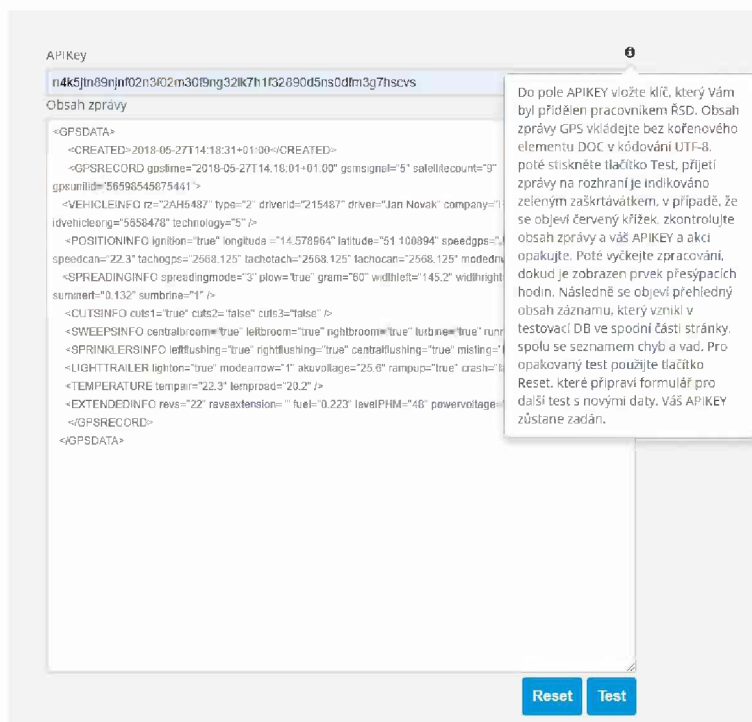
APIKey

n4k5jtn89njnf02n3f02m30f9ng32lk7h1f32890d5ns0dfm3g7hscvs

Obsah zprávy

<GPSDATA>
<CREATED>2018-05-27T14:18:31+01:00</CREATED>
<GPSRECORD gpstime="2018-05-27T14:18:01+01:00" gsmsignal="5" satellitecount="9" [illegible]
gpsunitid="56598545875441">
<VEHICLEINFO rz="2AH5487" type="2" driverid="215487" driver="Jan Novak" company="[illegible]
idvehicleong="5858478" technology="5" />
<POSITIONINFO ignition="true" longitude ="14.578964" latitude="51.100894" speedgps="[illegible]
speedcan="22.3" tachogps="2568.125" tachotach="2568.125" tachocan="2568.125" modedrv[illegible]
<SPREADINGINFO spreadingmode="3" plow="true" gram="60" widthleft="145.2" widthright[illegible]
summert="0.132" sumbrine="1" />
<CUTSINFO cuts1="true" cuts2="false" cuts3="false" />
<SWEEPSINFO centralbroom="true" leftbroom="true" rightbroom="true" lusbine="true" runn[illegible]
<SPRINKLERSINFO leftflushing="true" rightflushing="true" centralflushing="true" misting="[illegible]
<LIGHTTRAILER lighton="true" modearrow="1" akuvoltage="25.6" rampup="true" crash="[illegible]
<TEMPERATURE tempair="22.3" temproad="20.2" />
<EXTENDEDINFO revs="22" revsextension="" fuel="0.223" levelPHM="48" powervoltage="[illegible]
</GPSRECORD>
</GPSDATA>

Do pole APIKEY vložte klíč, který Vám byl přidělen pracovníkem ŘSD. Obsah zprávy GPS vkládejte bez kořenového elementu DOC v kódování UTF-8, poté stiskněte tlačítko Test, přijetí zprávy na rozhraní je indikováno zeleným zaškrtávátkem, v případě, že se objeví červený křížek, zkontrolujte obsah zprávy a váš APIKEY a akci opakujte. Poté vyčkejte zpracování, dokud je zobrazen prvek přesýpacích hodin. Následně se objeví přehledný obsah záznamu, který vznikl v testovací DB ve spodní části stránky, spolu se seznamem chyb a vad. Pro opakovaný test použijte tlačítko Reset, které připraví formulář pro další test s novými daty. Váš APIKEY zůstane zadán.

Reset Test